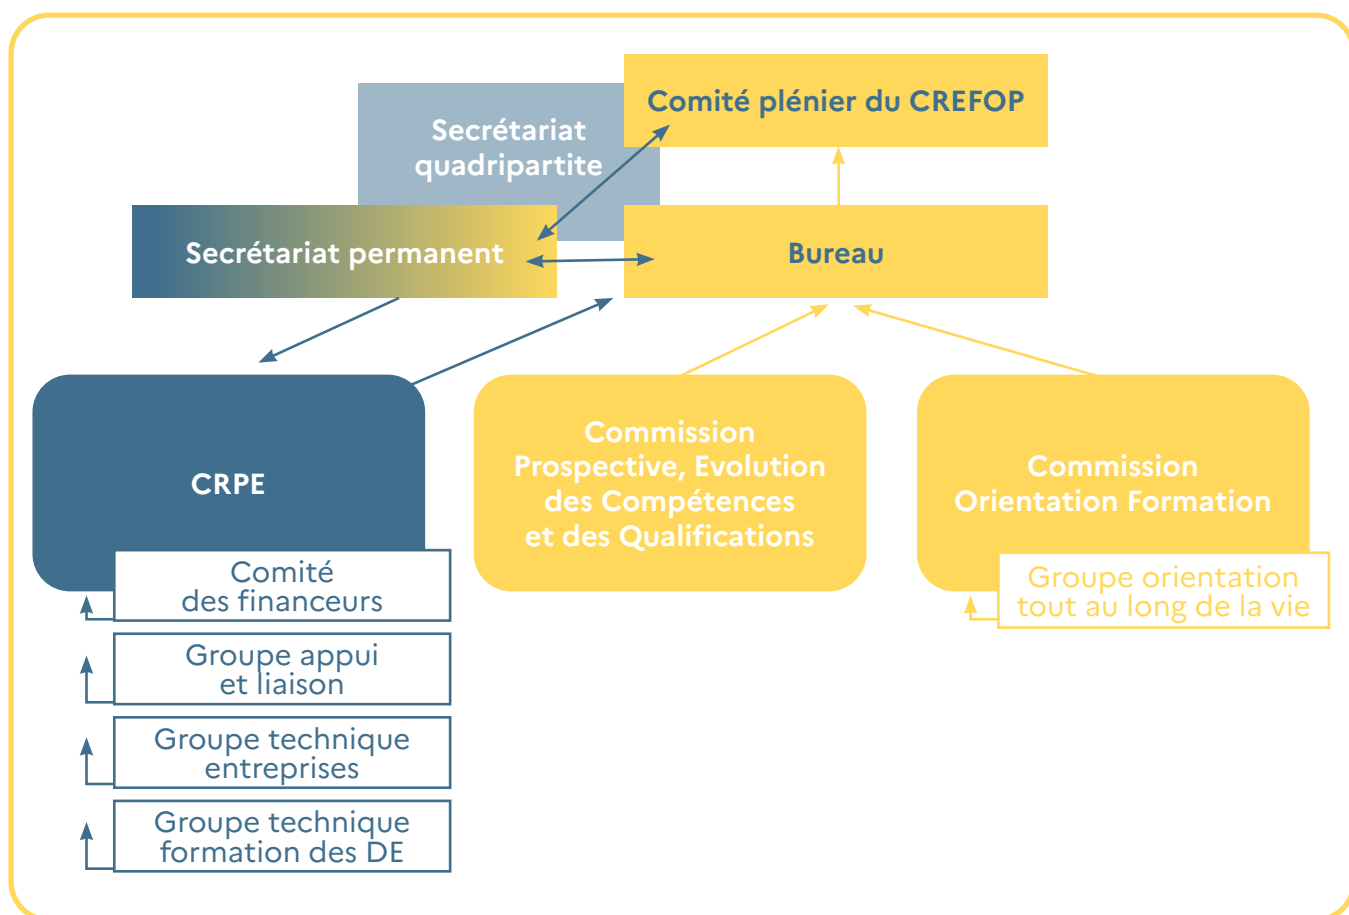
Comité plénier du CREFOP

Secrétariat quadripartite

Secrétariat permanent

Bureau

CRPE

Comité des financeurs

Groupe appui et liaison

Groupe technique entreprises

Groupe technique formation des DE

Commission Prospective, Evolution des Compétences et des Qualifications

Commission Orientation Formation

Groupe orientation tout au long de la vie